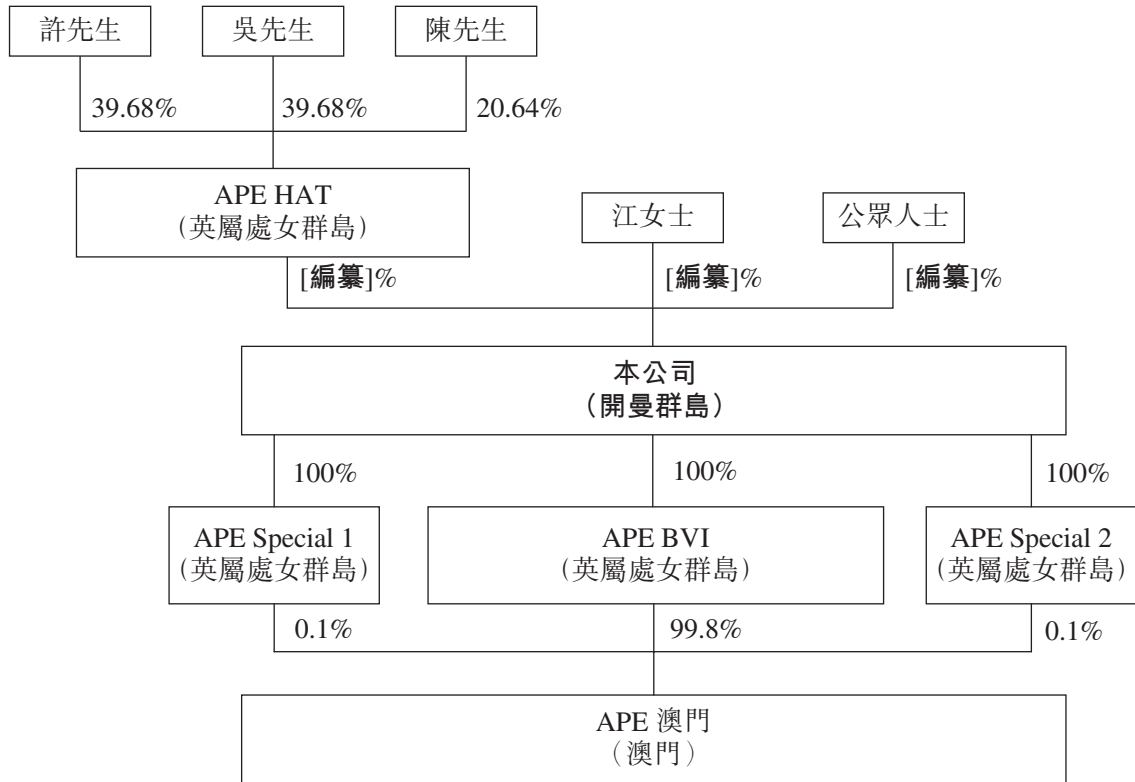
許先生

吳先生

陳先生

39.68%

39.68%

20.64%

APE HAT
(英屬處女群島)

江女士

公眾人士

[編纂]%

[編纂]%

[編纂]%

本公司
(開曼群島)

100%

100%

100%

APE Special 1
(英屬處女群島)

APE BVI
(英屬處女群島)

APE Special 2
(英屬處女群島)

0.1%

99.8%

0.1%

APE 澳門
(澳門)